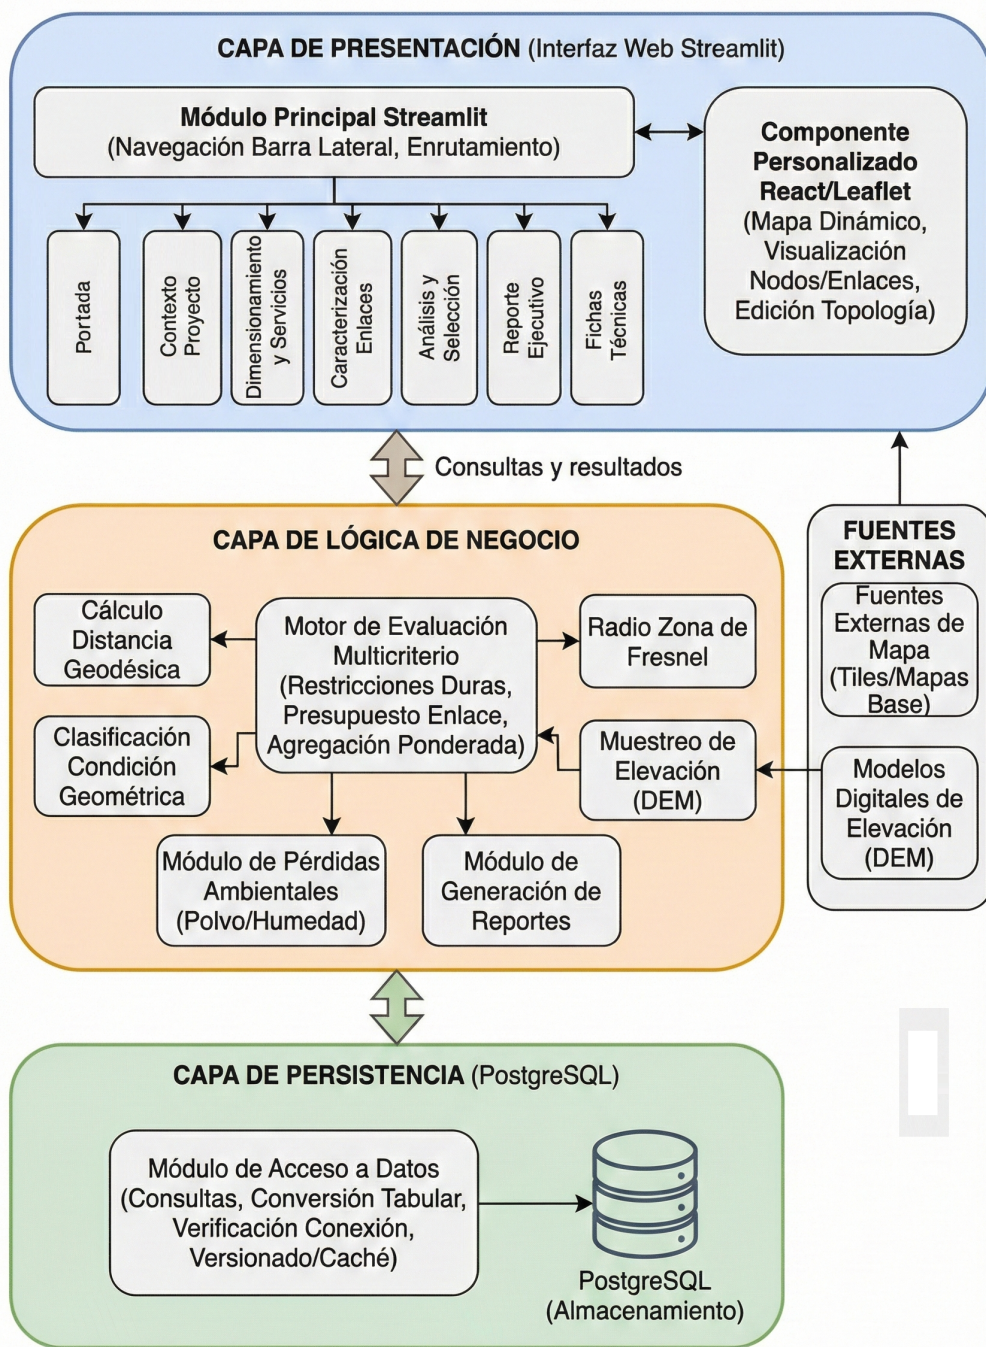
**CAPA DE PRESENTACIÓN** (Interfaz Web Streamlit)

**Módulo Principal Streamlit**
(Navegación Barra Lateral, Enrutamiento)

**Componente Personalizado React/Leaflet**
(Mapa Dinámico, Visualización Nodos/Enlaces, Edición Topología)

Portada

Contexto Proyecto

Dimensionamiento y Servicios

Caracterización Enlaces

Análisis y Selección

Reporte Ejecutivo

Fichas Técnicas

Consultas y resultados

**CAPA DE LÓGICA DE NEGOCIO**

Cálculo Distancia Geodésica

Motor de Evaluación Multicriterio (Restricciones Duras, Presupuesto Enlace, Agregación Ponderada)

Radio Zona de Fresnel

Clasificación Condición Geométrica

Muestreo de Elevación (DEM)

Módulo de Pérdidas Ambientales (Polvo/Humedad)

Módulo de Generación de Reportes

**FUENTES EXTERNAS**

Fuentes Externas de Mapa (Tiles/Mapas Base)

Modelos Digitales de Elevación (DEM)

**CAPA DE PERSISTENCIA** (PostgreSQL)

Módulo de Acceso a Datos (Consultas, Conversión Tabular, Verificación Conexión, Versionado/Caché)

PostgreSQL (Almacenamiento)